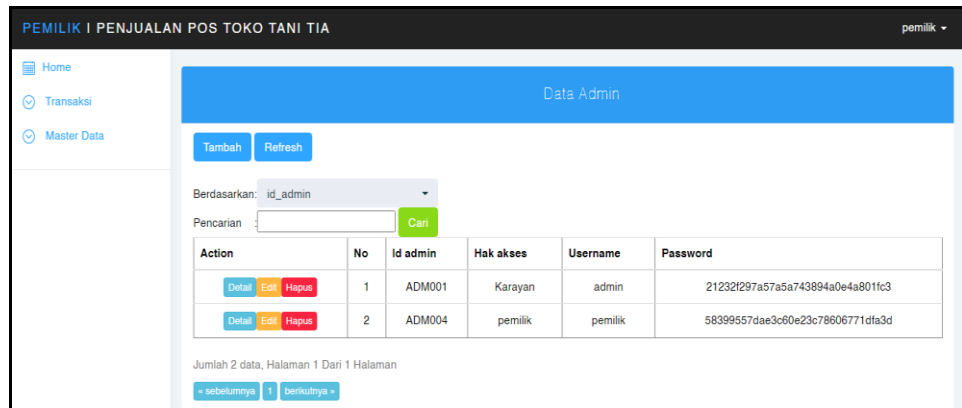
PEMILIK I PENJUALAN POS TOKO TANI TIA

pemilik ▾

Home

Transaksi

Master Data

Data Admin

Tambah Refresh

Berdasarkan: id_admin

Pencarian : Cari

| Action | No | Id admin | Hak akses | Username | Password |
|---|---|---|---|---|---|
| Detail Edit Hapus | 1 | ADM001 | Karayan | admin | 21232f297a57a5a743894a0e4a801fc3 |
| Detail Edit Hapus | 2 | ADM004 | pemilik | pemilik | 58399557dae3c60e23c78606771dfa3d |

Jumlah 2 data, Halaman 1 Dari 1 Halaman

« sebelumnya 1 berikutnya »